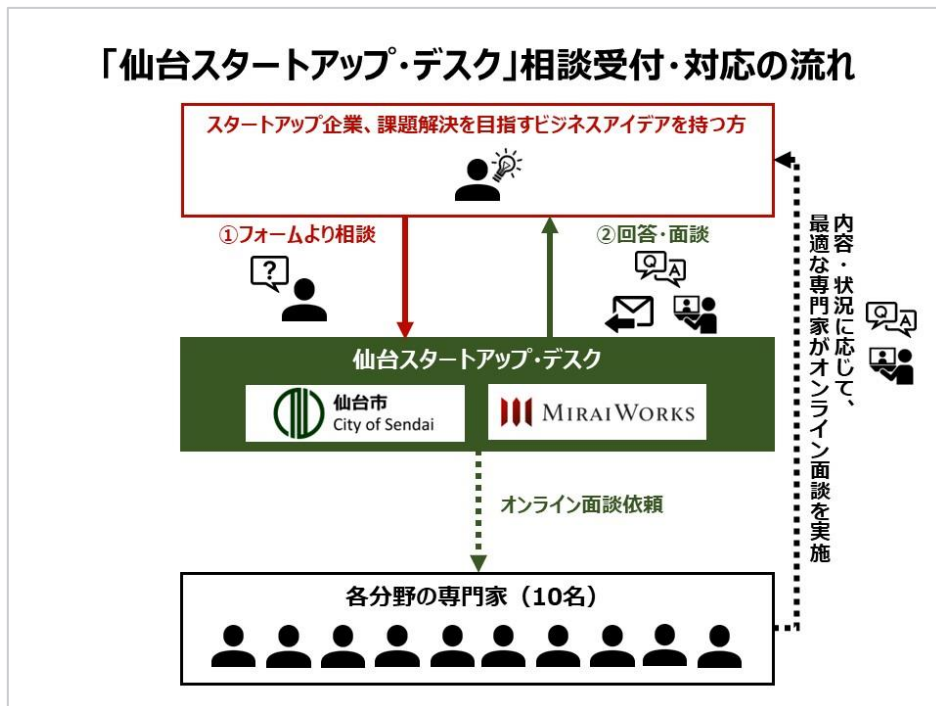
「仙台スタートアップ・デスク」相談受付・対応の流れ

スタートアップ企業、課題解決を目指すビジネスアイデアを持つ方

①フォームより相談

②回答・面談

内容・状況に応じて、最適な専門家がオンライン面談を実施

仙台スタートアップ・デスク

仙台市 City of Sendai

MIRAIWORKS

オンライン面談依頼

各分野の専門家（10名）